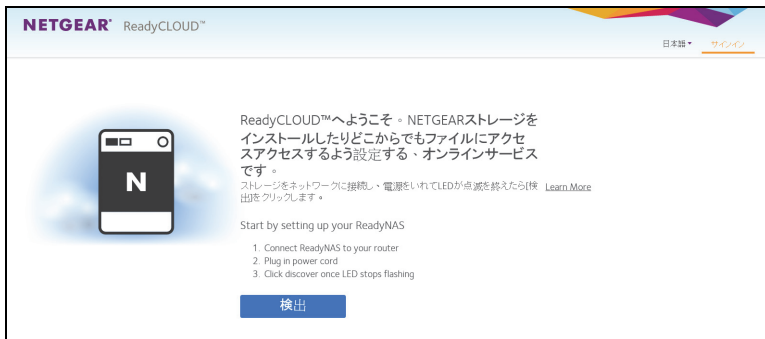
NETGEAR® ReadyCLOUD™

日本語▾ サインイン

N

ReadyCLOUD™へようこそ 。NETGEARストレージをインストールしたりどこからでもファイルにアクセスアクセスするよう設定する、オンラインサービスです 。
ストレージをネットワークに接続し、電源をいれてLEDが点滅を終えたら[検出]をクリックします。 Learn More

Start by setting up your ReadyNAS

1. Connect ReadyNAS to your router
2. Plug in power cord
3. Click discover once LED stops flashing

検出